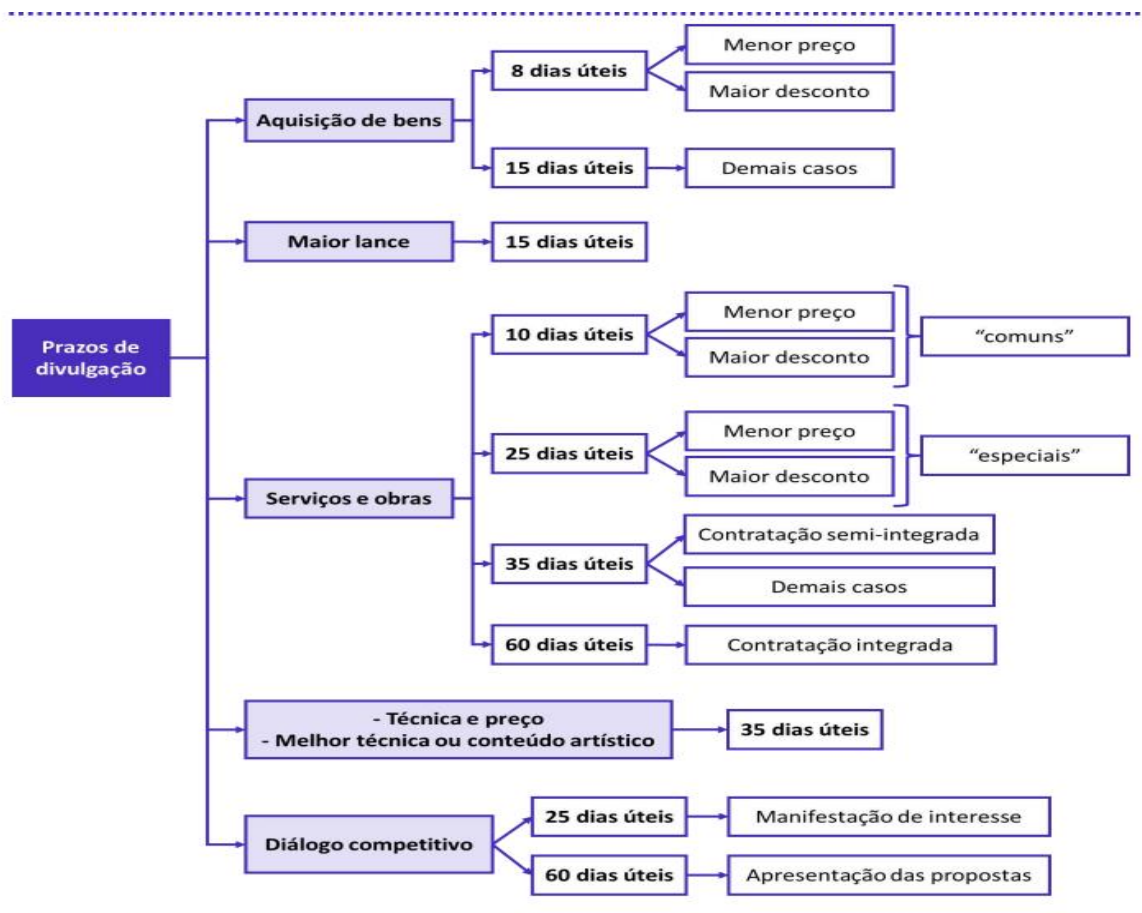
Prazos de divulgação

Aquisição de bens

8 dias úteis

Menor preço

Maior desconto

15 dias úteis

Demais casos

Maior lance

15 dias úteis

Serviços e obras

10 dias úteis

Menor preço

Maior desconto

“comuns”

25 dias úteis

Menor preço

Maior desconto

“especiais”

35 dias úteis

Contratação semi-integrada

Demais casos

60 dias úteis

Contratação integrada

- Técnica e preço
- Melhor técnica ou conteúdo artístico

35 dias úteis

Diálogo competitivo

25 dias úteis

Manifestação de interesse

60 dias úteis

Apresentação das propostas